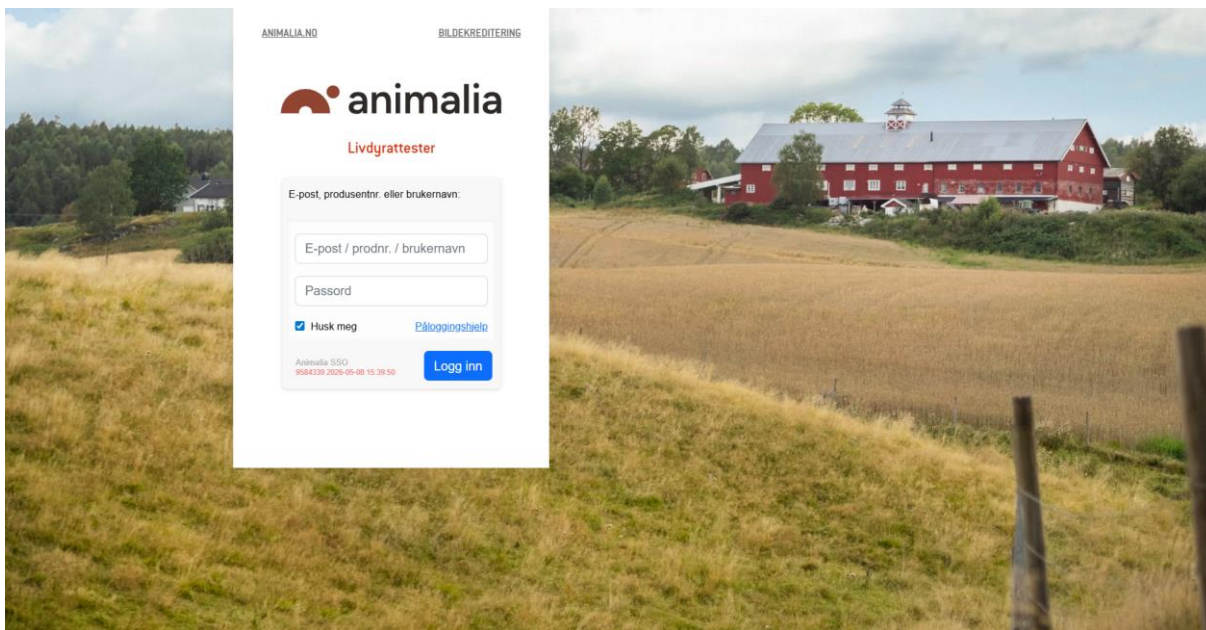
ANIMALIA.NO BILDEKREDITERING

animalia

Livdyrattester

E-post, produsentnr. eller brukernavn:

E-post / prodnr. / brukernavn

Passord

Husk meg Påloggingshjelp

Animalia SSO
9584339 2026-05-08 15:39:50

Logg inn